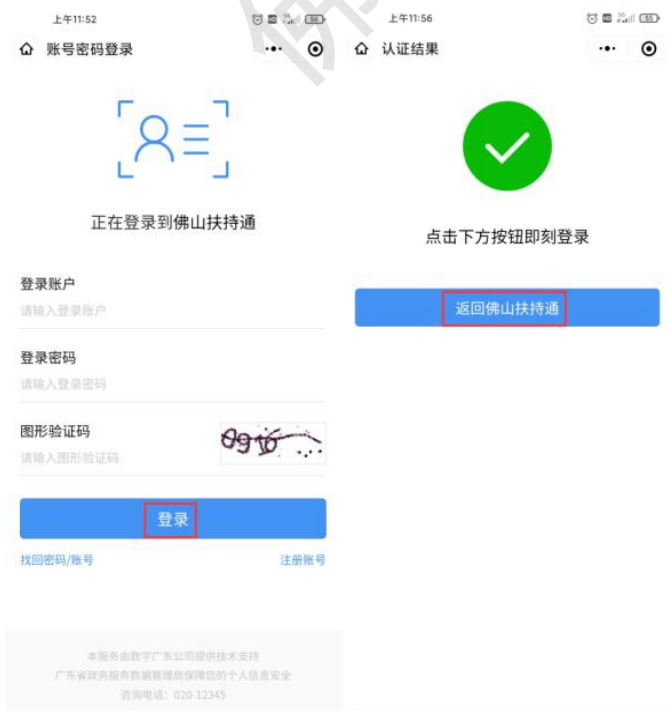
上午11:52

账号密码登录

正在登录到佛山扶持通

登录账户
请输入登录账户

登录密码
请输入登录密码

图形验证码
请输入图形验证码
0910

登录

找回密码/账号
注册账号

本服务由数字广东公司提供技术支持
广东省政务服务数据管理局保障您的个人信息安全
咨询电话：020-12345

上午11:56

认证结果

点击下方按钮即刻登录

返回佛山扶持通